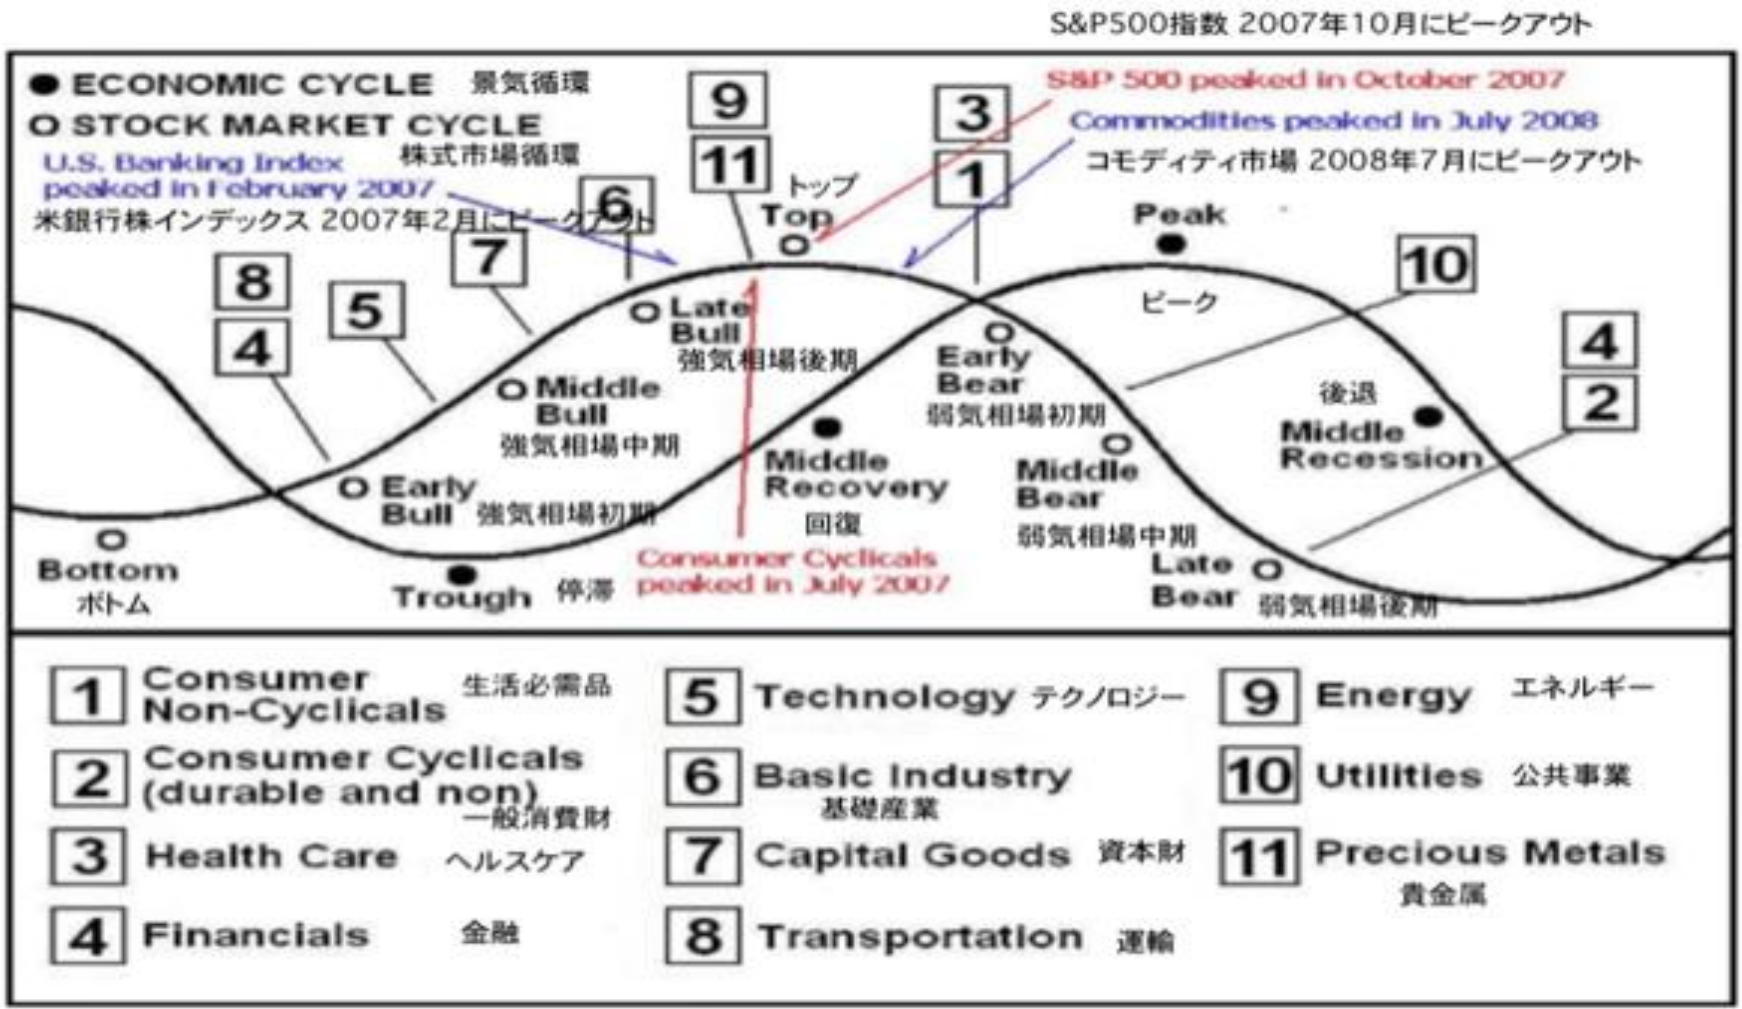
S&P500指数 2007年10月にピークアウト

● ECONOMIC CYCLE 景気循環
O STOCK MARKET CYCLE 株式市場循環
U.S. Banking Index peaked in February 2007
米銀行株インデックス 2007年2月にピークアウト
S&P 500 peaked in October 2007
Commodities peaked in July 2008
コモディティ市場 2008年7月にピークアウト

9
11
3
1
6
8
4
5
7
10
4
2

トップ
Top
Peak
ピーク
Late Bull
強気相場後期
Middle Bull
強気相場中期
Early Bull 強気相場初期
Bottom
ボトム
Trough 停滞
Middle Recovery
回復
Consumer Cyclicals peaked in July 2007
Early Bear
弱気相場初期
Middle Bear
弱気相場中期
Late Bear 弱気相場後期
後退
Middle Recession

1 Consumer Non-Cyclicals 生活必需品
2 Consumer Cyclicals (durable and non) 一般消費財
3 Health Care ヘルスケア
4 Financials 金融
5 Technology テクノロジー
6 Basic Industry 基礎産業
7 Capital Goods 資本財
8 Transportation 運輸
9 Energy エネルギー
10 Utilities 公共事業
11 Precious Metals 貴金属